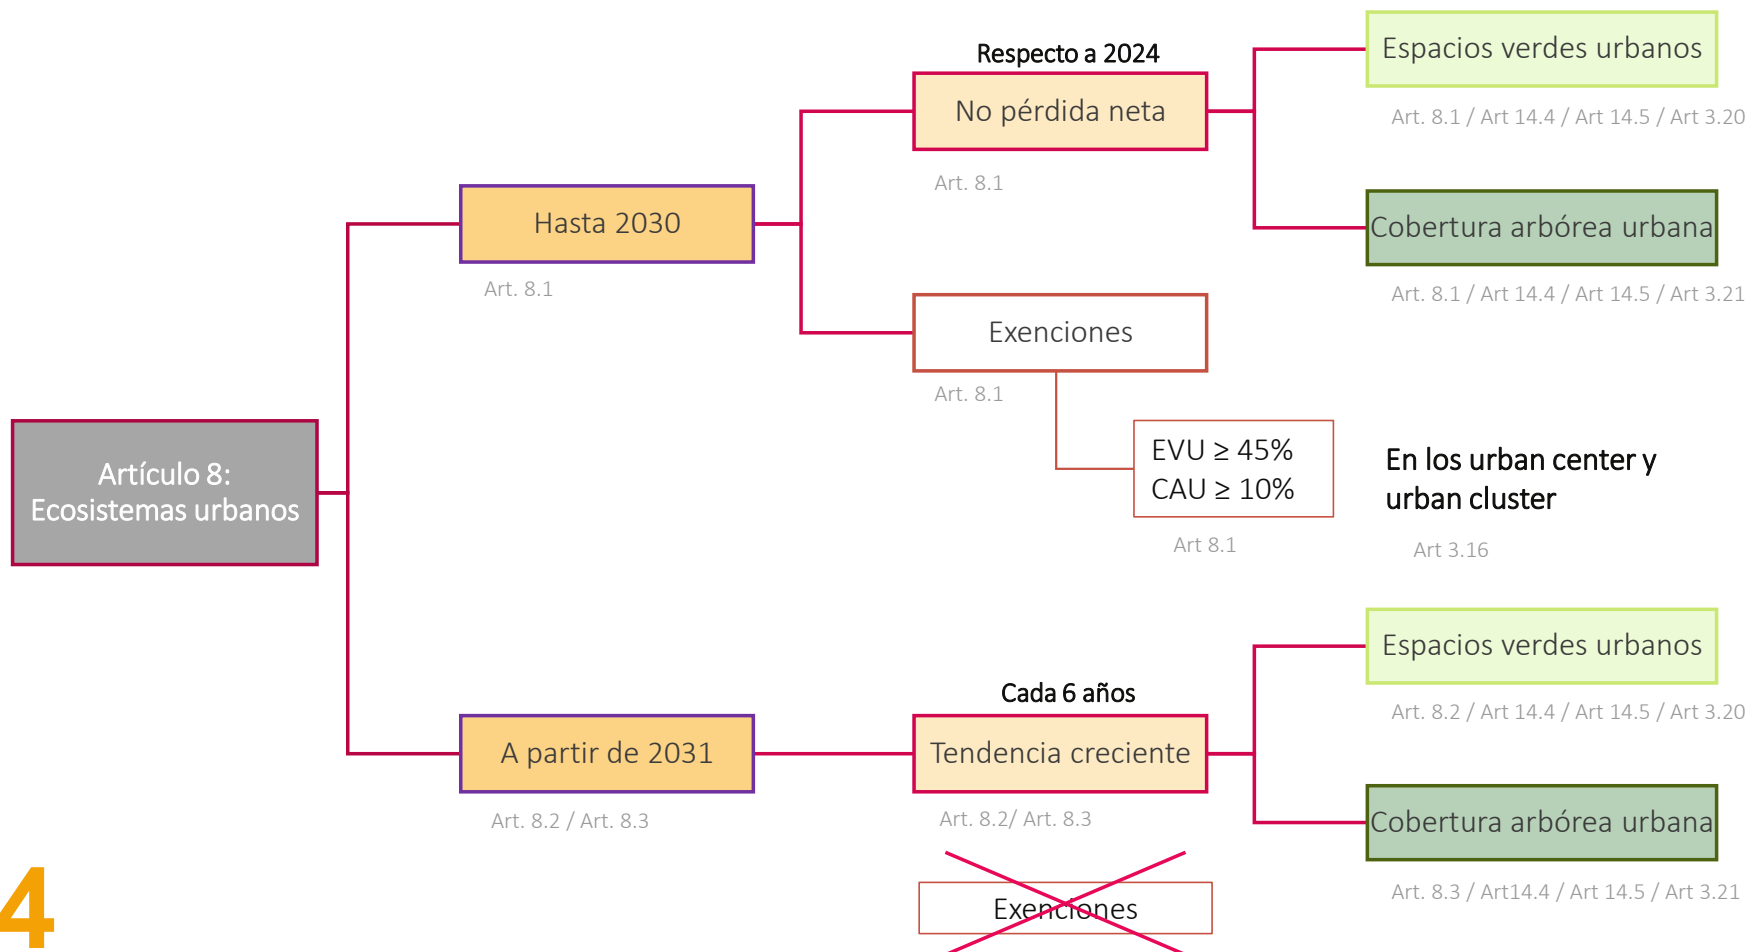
Artículo 8:
Ecosistemas urbanos

Hasta 2030

Art. 8.1

Respecto a 2024

No pérdida neta

Art. 8.1

Espacios verdes urbanos

Art. 8.1 / Art 14.4 / Art 14.5 / Art 3.20

Cobertura arbórea urbana

Art. 8.1 / Art 14.4 / Art 14.5 / Art 3.21

Exenciones

Art. 8.1

EVU $\geq$ 45%
CAU $\geq$ 10%

Art 8.1

En los urban center y urban cluster

Art 3.16

A partir de 2031

Art. 8.2 / Art. 8.3

Cada 6 años

Tendencia creciente

Art. 8.2/ Art. 8.3

Espacios verdes urbanos

Art. 8.2 / Art 14.4 / Art 14.5 / Art 3.20

Cobertura arbórea urbana

Art. 8.3 / Art14.4 / Art 14.5 / Art 3.21

Exenciones

4